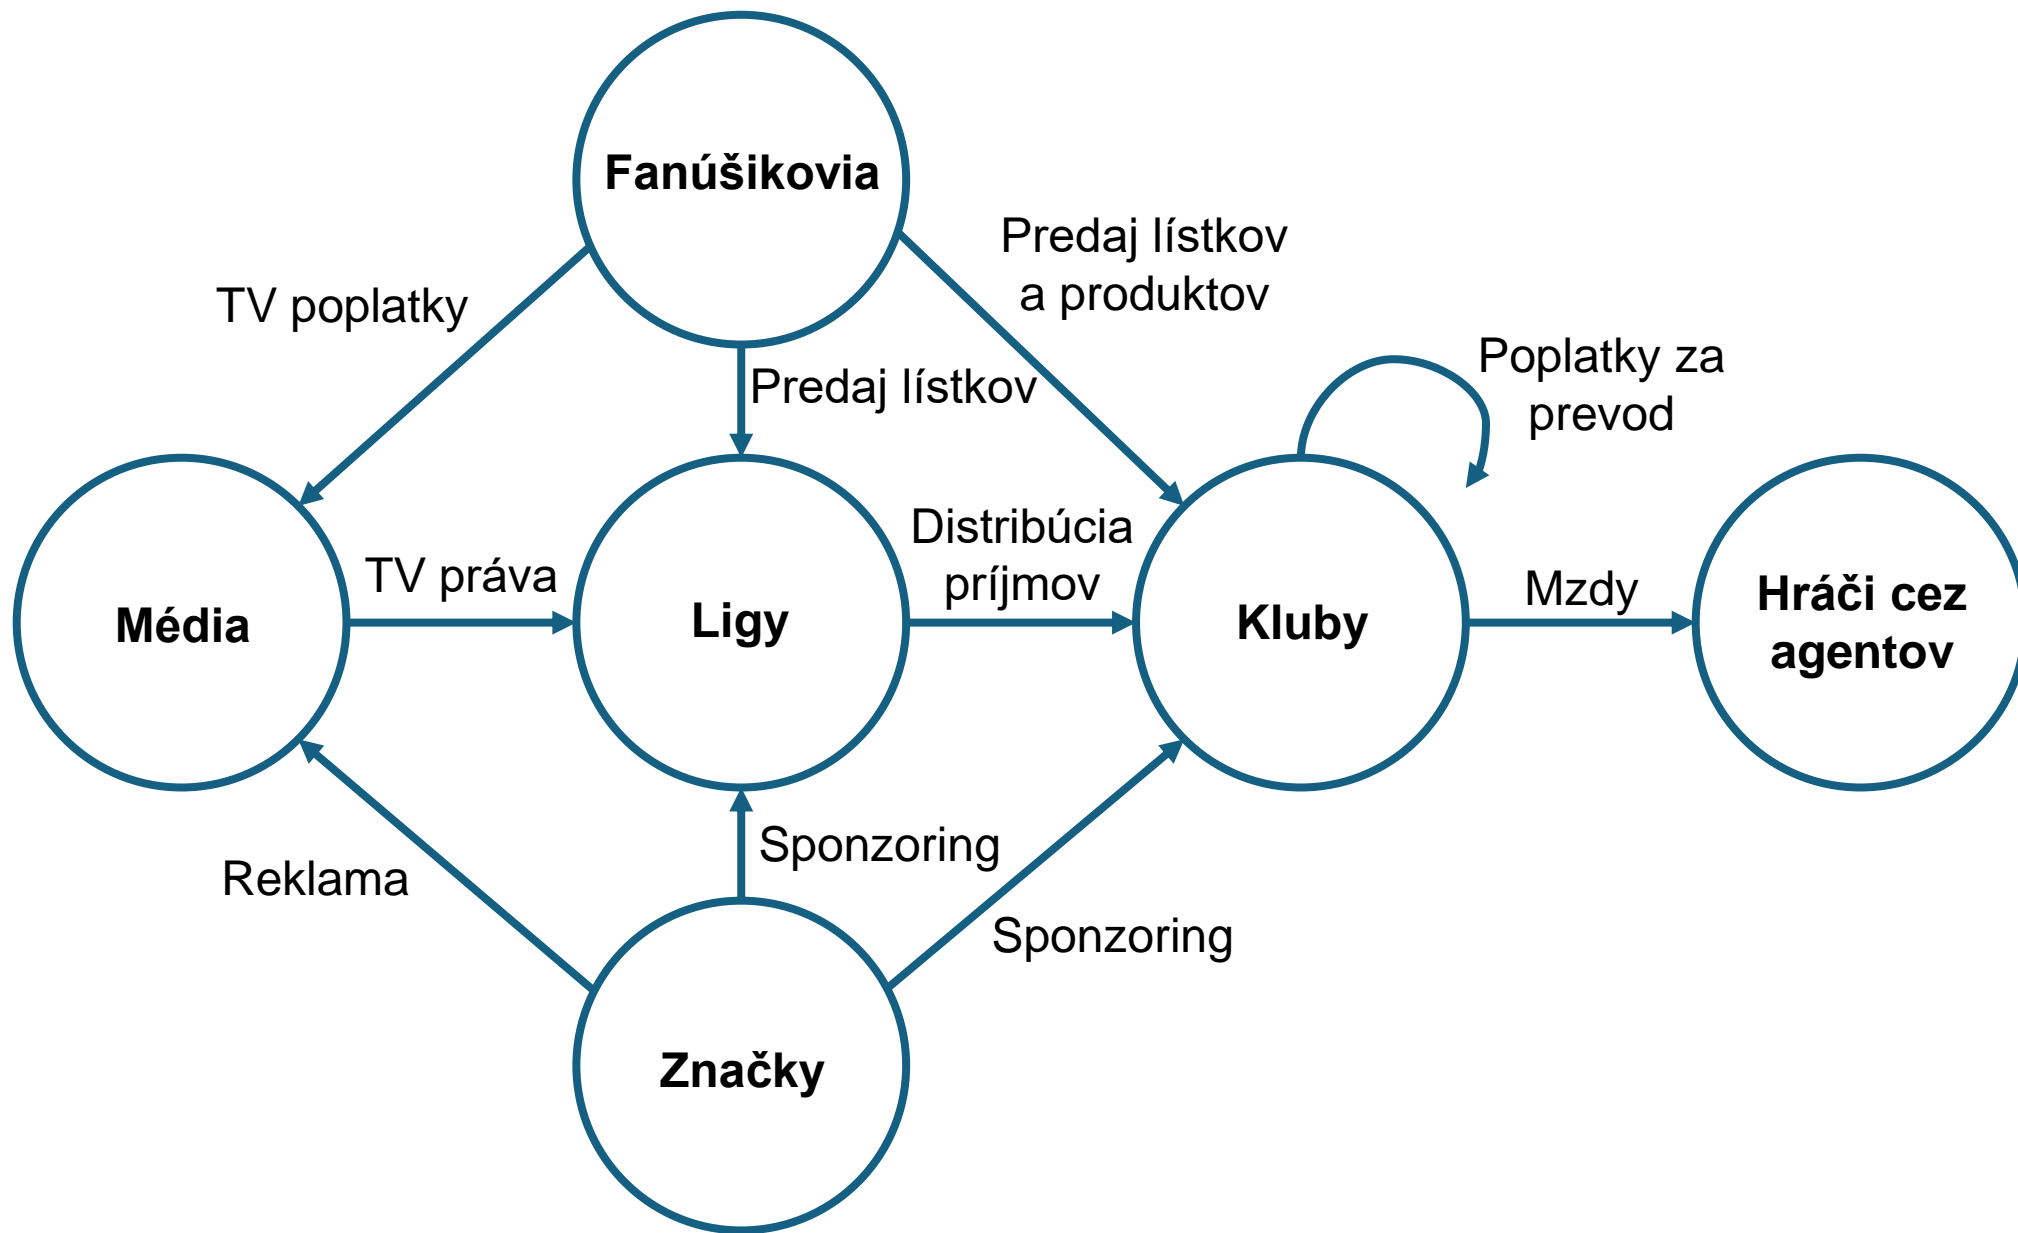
Fanúšikovia

TV poplatky

Predaj lístkov a produktov

Predaj lístkov

Poplatky za prevod

Médiá

TV práva

Ligy

Distribúcia príjmov

Kluby

Mzdy

Hráči cez agentov

Sponzoring

Reklama

Sponzoring

Značky